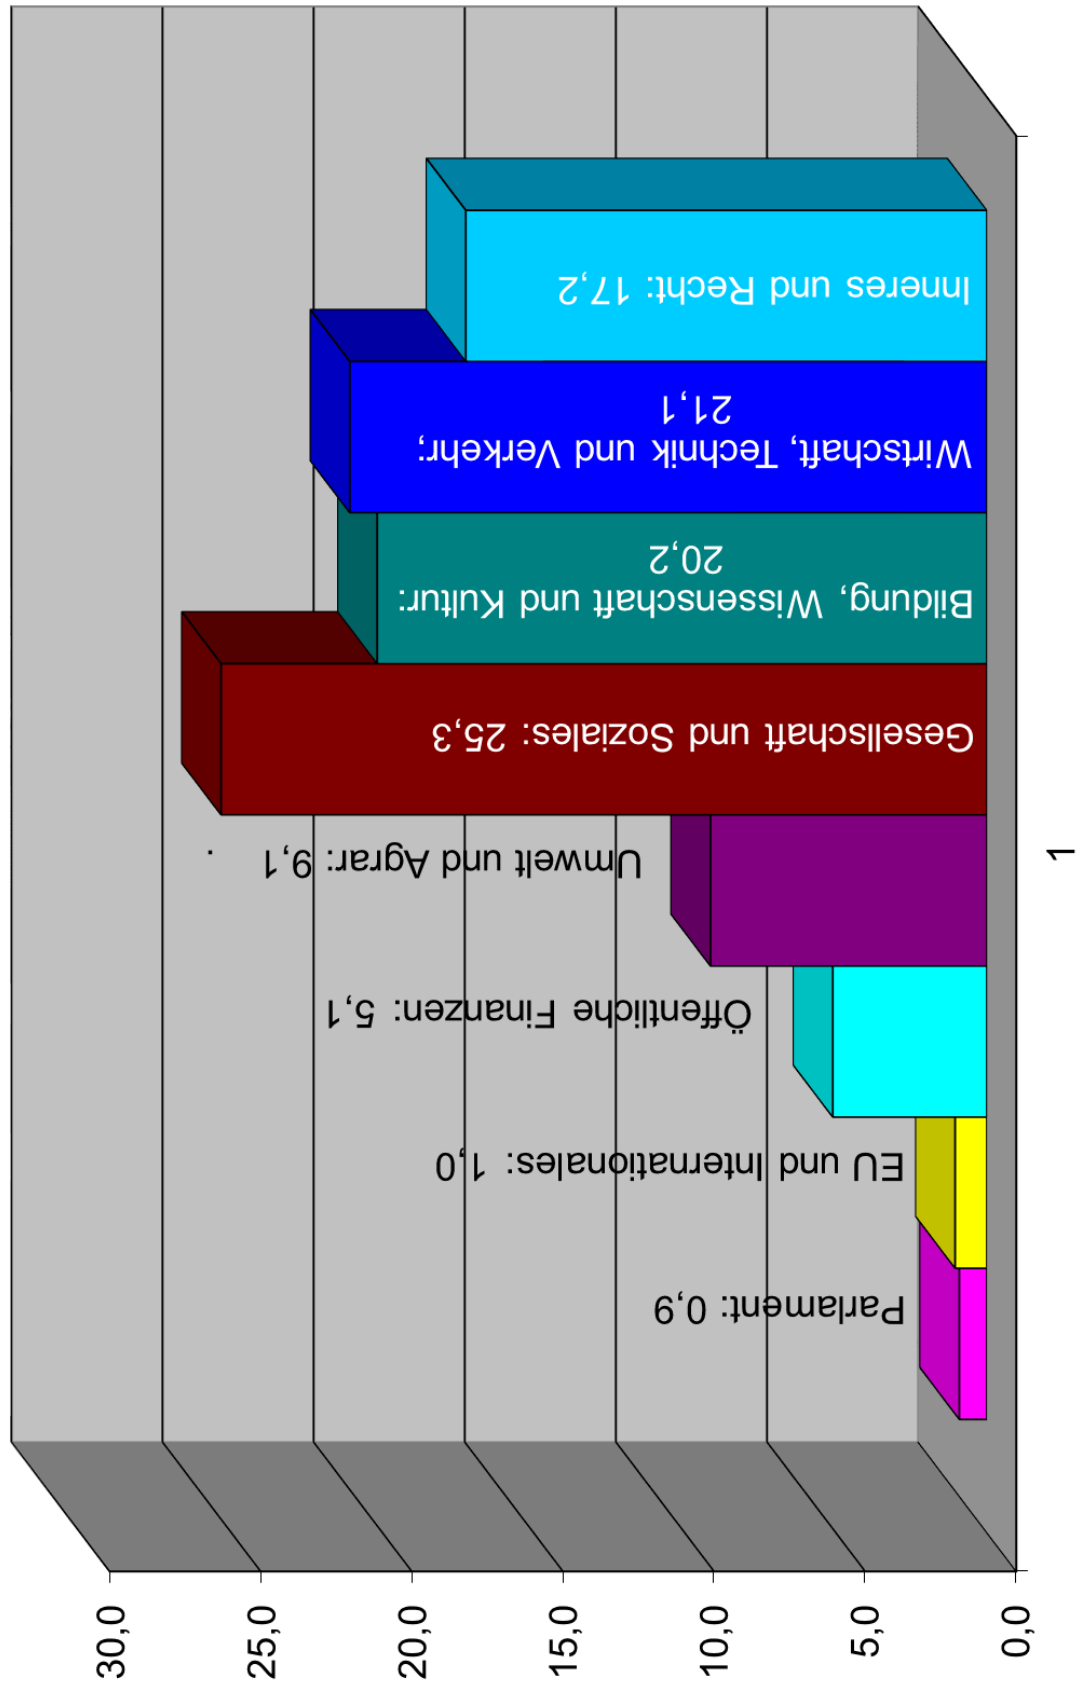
Parlament: 0,9

EU und Internationales: 1,0

Öffentliche Finanzen: 5,1

Umwelt und Agrar: 9,1

Gesellschaft und Soziales: 25,3

Bildung, Wissenschaft und Kultur: 20,2

Wirtschaft, Technik und Verkehr: 21,1

Inneres und Recht: 17,2

1

0,0
5,0
10,0
15,0
20,0
25,0
30,0